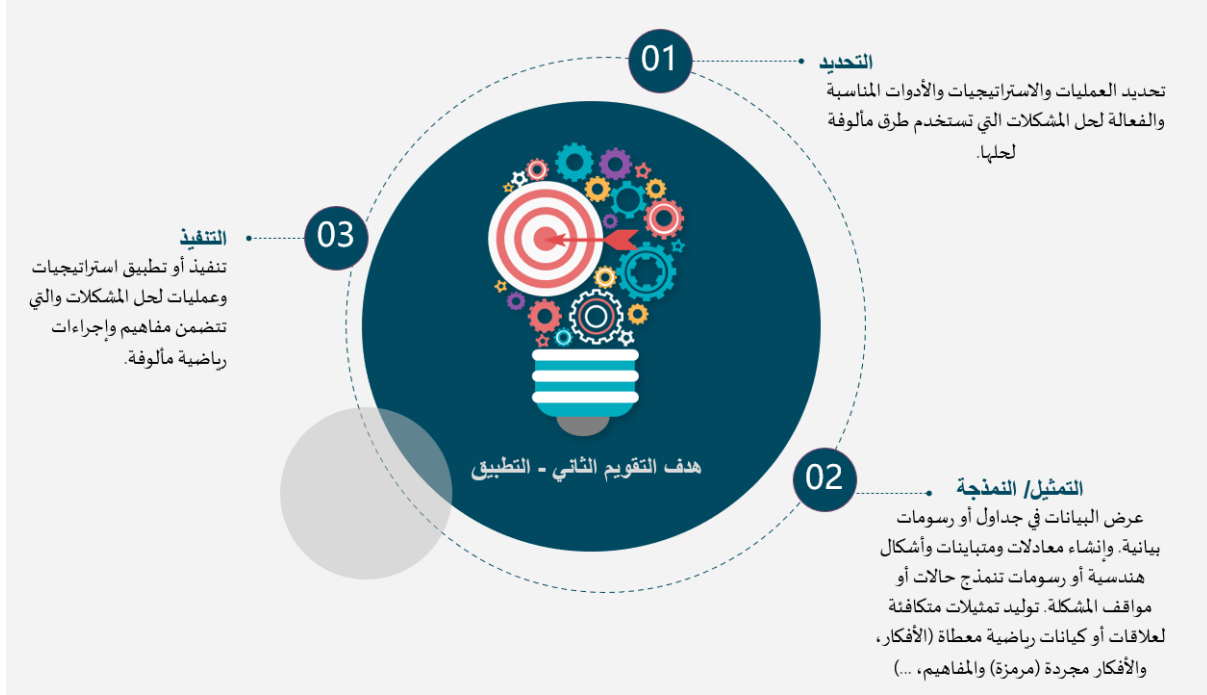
01

التحديد

تحديد العمليات والاستراتيجيات والأدوات المناسبة والفعالة لحل المشكلات التي تستخدم طرق مألوفة لحلها.

03

التنفيذ

تنفيذ أو تطبيق استراتيجيات وعمليات لحل المشكلات والتي تتضمن مفاهيم وإجراءات رياضية مألوفة.

هدف التقويم الثاني - التطبيق

02

التمثيل/ النمذجة

عرض البيانات في جداول أو رسومات بيانية. وإنشاء معادلات ومتباينات وأشكال هندسية أو رسومات تنمذج حالات أو مواقف المشكلة. توليد تمثيلات متكافئة لعلاقات أو كيانات رياضية معطاة (الأفكار، والأفكار مجردة (مرمزة) والمفاهيم، ...)